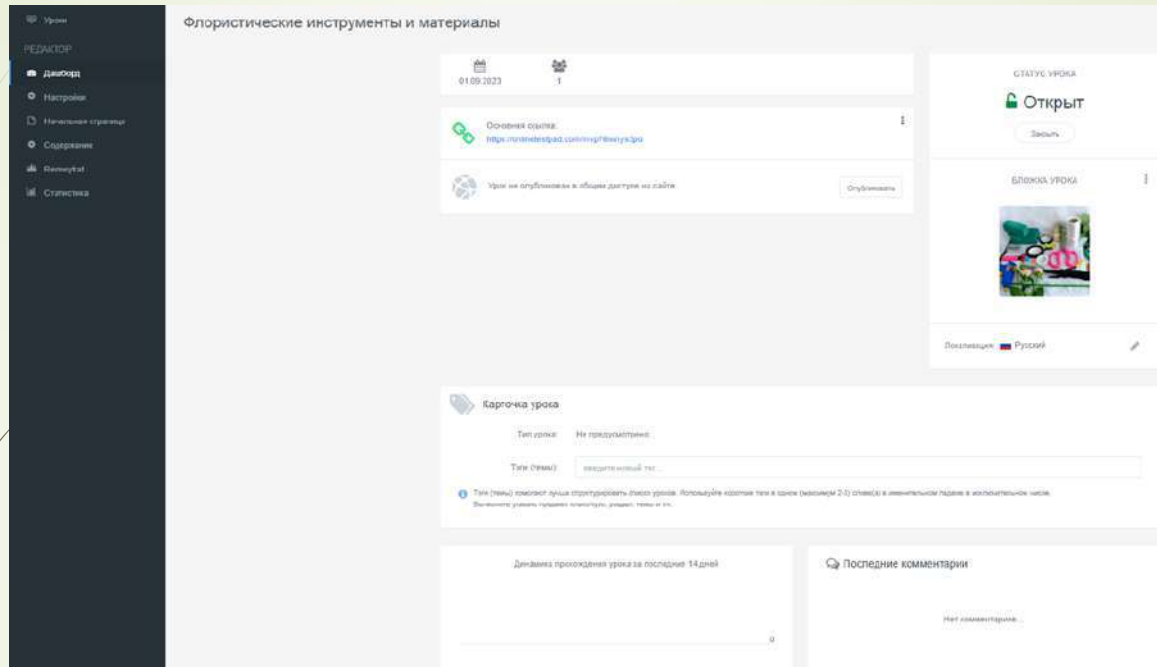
Уроки

РЕДАКТОР

Дашборд

Настройки

Начальная страница

Содержание

Результат

Статистика

Флористические инструменты и материалы

01.09.2023

1

Основная ссылка:

https://onlinetestpad.com/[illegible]

Урок не опубликован в общем доступе на сайте

Опубликовать

СТАТУС УРОКА

Открыт

Закрыть

ОБЛОЖКА УРОКА

Локализация: Русский

Карточка урока

Тип урока: Не предусмотрено

Теги (темы): введите новый тег...

Теги (темы) помогают лучше структурировать список уроков. Используйте короткие теги в одно (максимум 2-3) слова(х) в именительном падеже в исключительном числе.

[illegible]

Динамика прохождения урока за последние 14 дней

0

Последние комментарии

Нет комментариев...